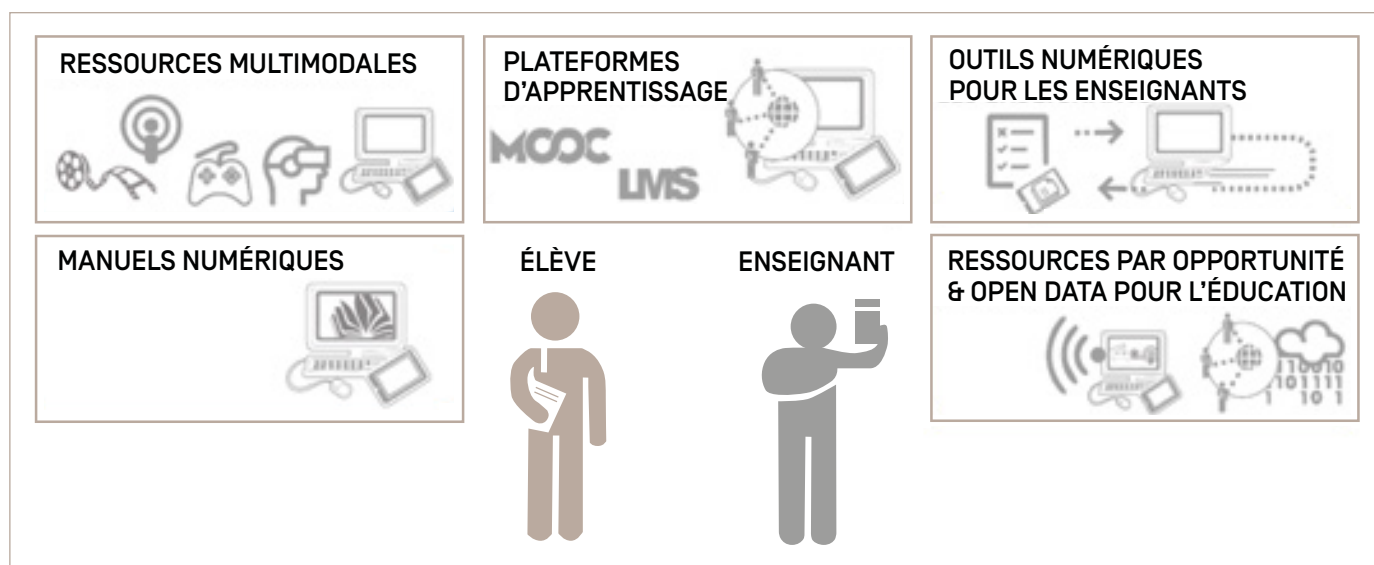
RESSOURCES MULTIMODALES

PLATEFORMES D'APPRENTISSAGE

MOOC

LMS

OUTILS NUMÉRIQUES POUR LES ENSEIGNANTS

MANUELS NUMÉRIQUES

ÉLÈVE

ENSEIGNANT

RESSOURCES PAR OPPORTUNITÉ & OPEN DATA POUR L'ÉDUCATION

110010
101111
1 10 1